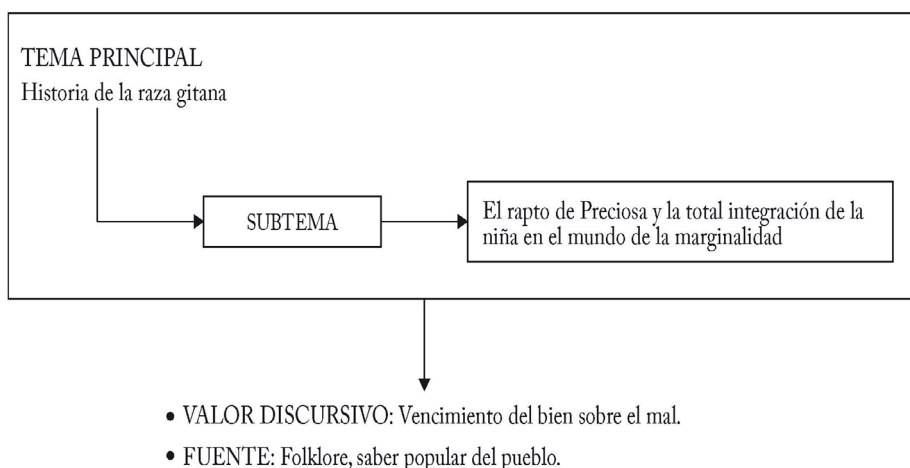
TEMA PRINCIPAL
Historia de la raza gitana

SUBTEMA

El rapto de Preciosa y la total integración de la niña en el mundo de la marginalidad

• VALOR DISCURSIVO: Vencimiento del bien sobre el mal.
• FUENTE: Folklore, saber popular del pueblo.